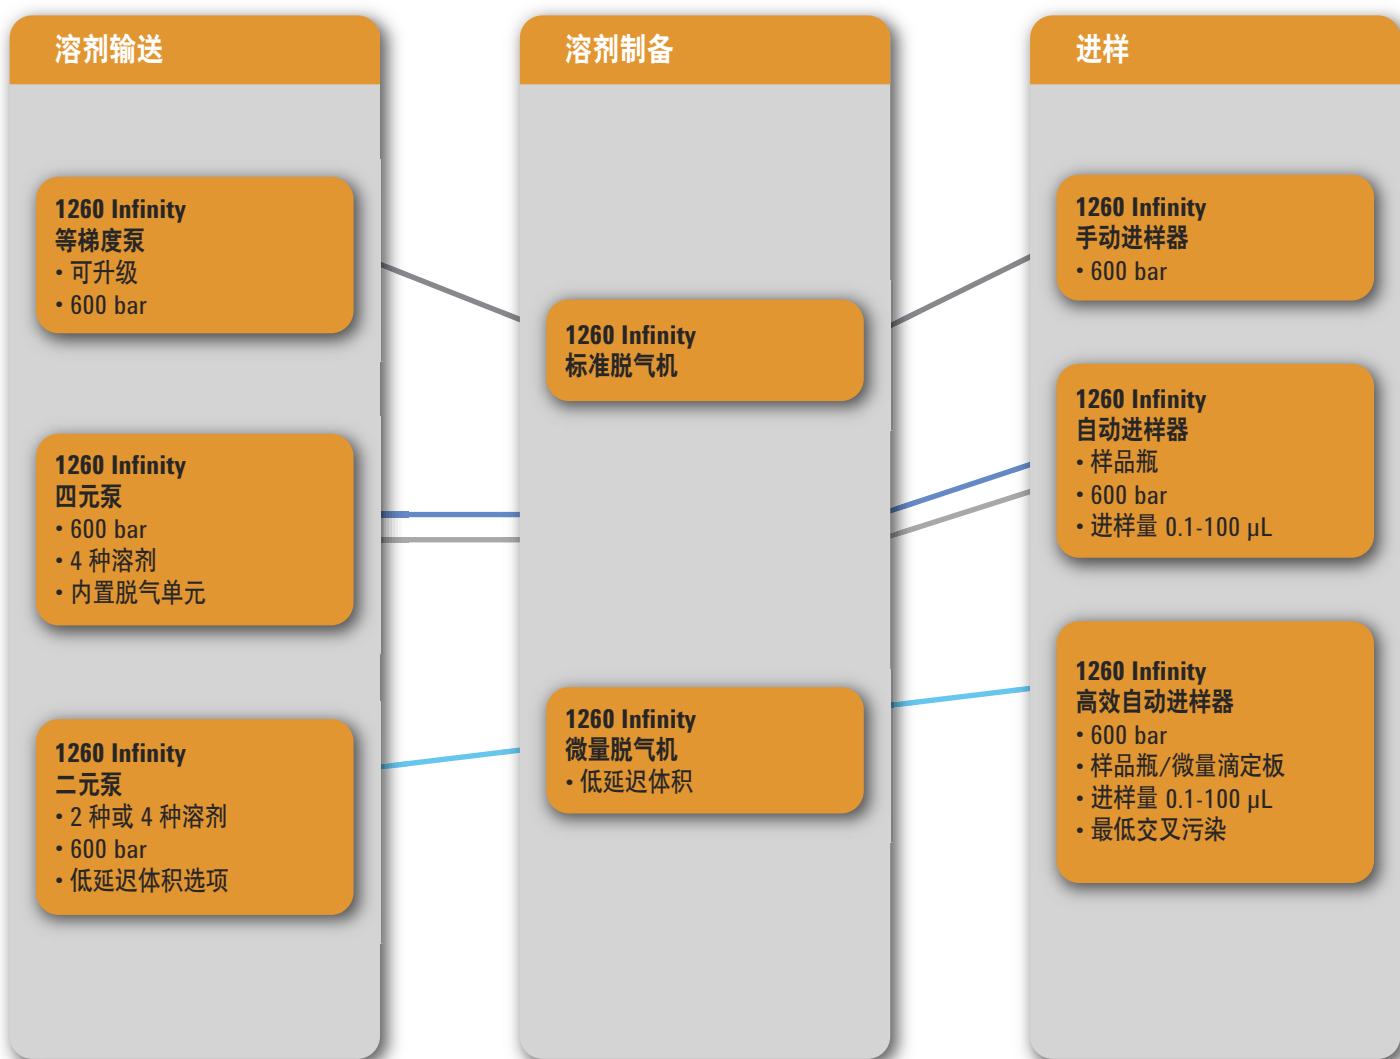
溶剂输送

1260 Infinity
等梯度泵
• 可升级
• 600 bar

1260 Infinity
四元泵
• 600 bar
• 4 种溶剂
• 内置脱气单元

1260 Infinity
二元泵
• 2 种或 4 种溶剂
• 600 bar
• 低延迟体积选项

溶剂制备

1260 Infinity
标准脱气机

1260 Infinity
微量脱气机
• 低延迟体积

进样

1260 Infinity
手动进样器
• 600 bar

1260 Infinity
自动进样器
• 样品瓶
• 600 bar
• 进样量 0.1-100 µL

1260 Infinity
高效自动进样器
• 600 bar
• 样品瓶/微量滴定板
• 进样量 0.1-100 µL
• 最低交叉污染